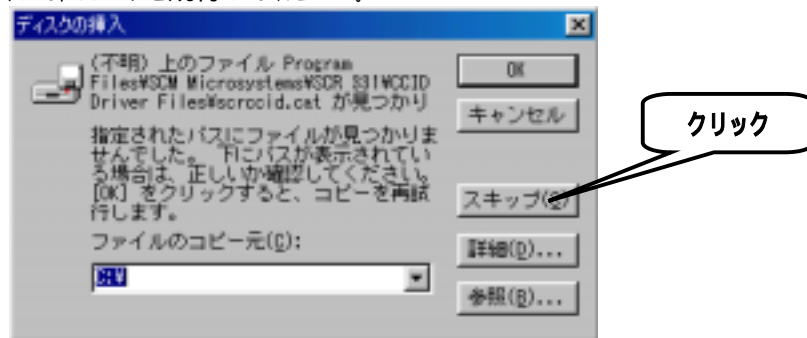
ディスクの挿入

(不明) 上のファイル Program Files¥SCM Microsystems¥SCR 331¥CCID Driver Files¥scrccid.cat が見つかり

指定されたパスにファイルが見つかりませんでした。 Fにパスが表示されている場合は、正しいか確認してください。[OK] をクリックすると、コピーを再試行します。

ファイルのコピー元(C):

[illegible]

OK

キャンセル

スキップ(S)

詳細(D)...

参照(B)...

クリック